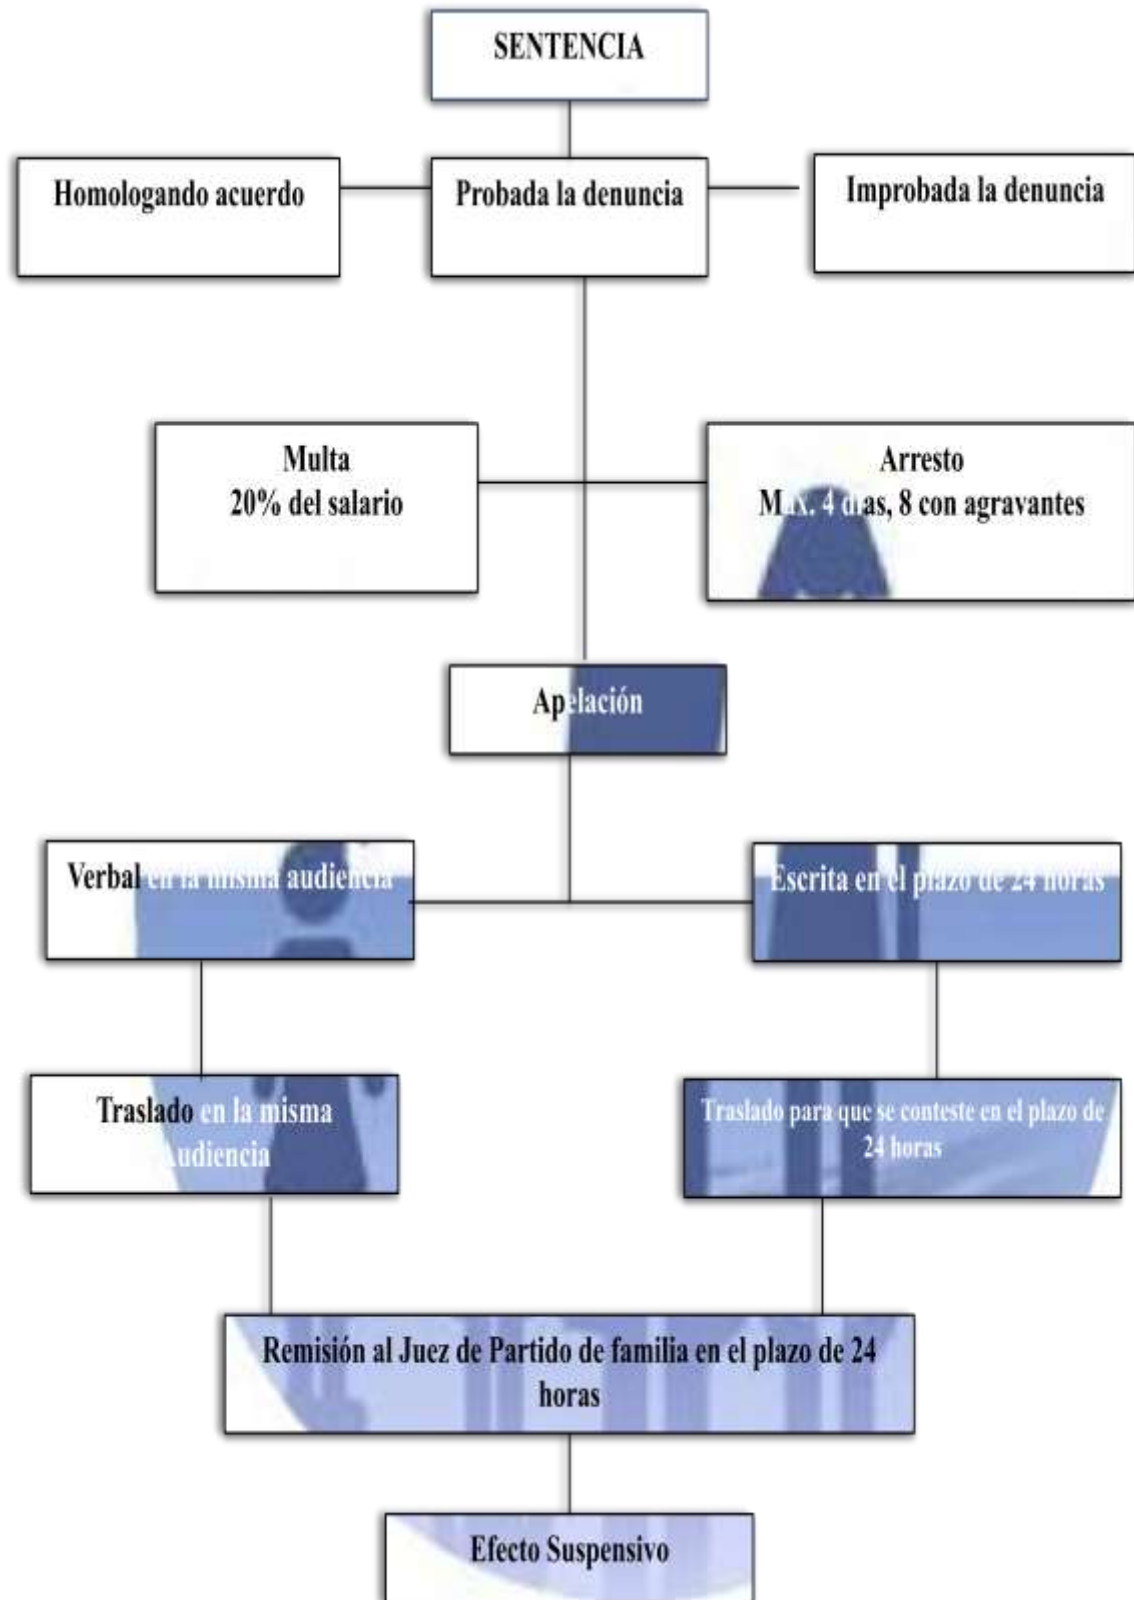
SENTENCIA

Homologando acuerdo

Probada la denuncia

Improbada la denuncia

Multa
20% del salario

Arresto
M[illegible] 4 d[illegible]as, 8 con agravantes

Apelación

Verbal en la misma audiencia

Escrita en el plazo de 24 horas

Traslado en la misma Audiencia

Traslado para que se conteste en el plazo de 24 horas

Remisión al Juez de Partido de familia en el plazo de 24 horas

Efecto Suspensivo